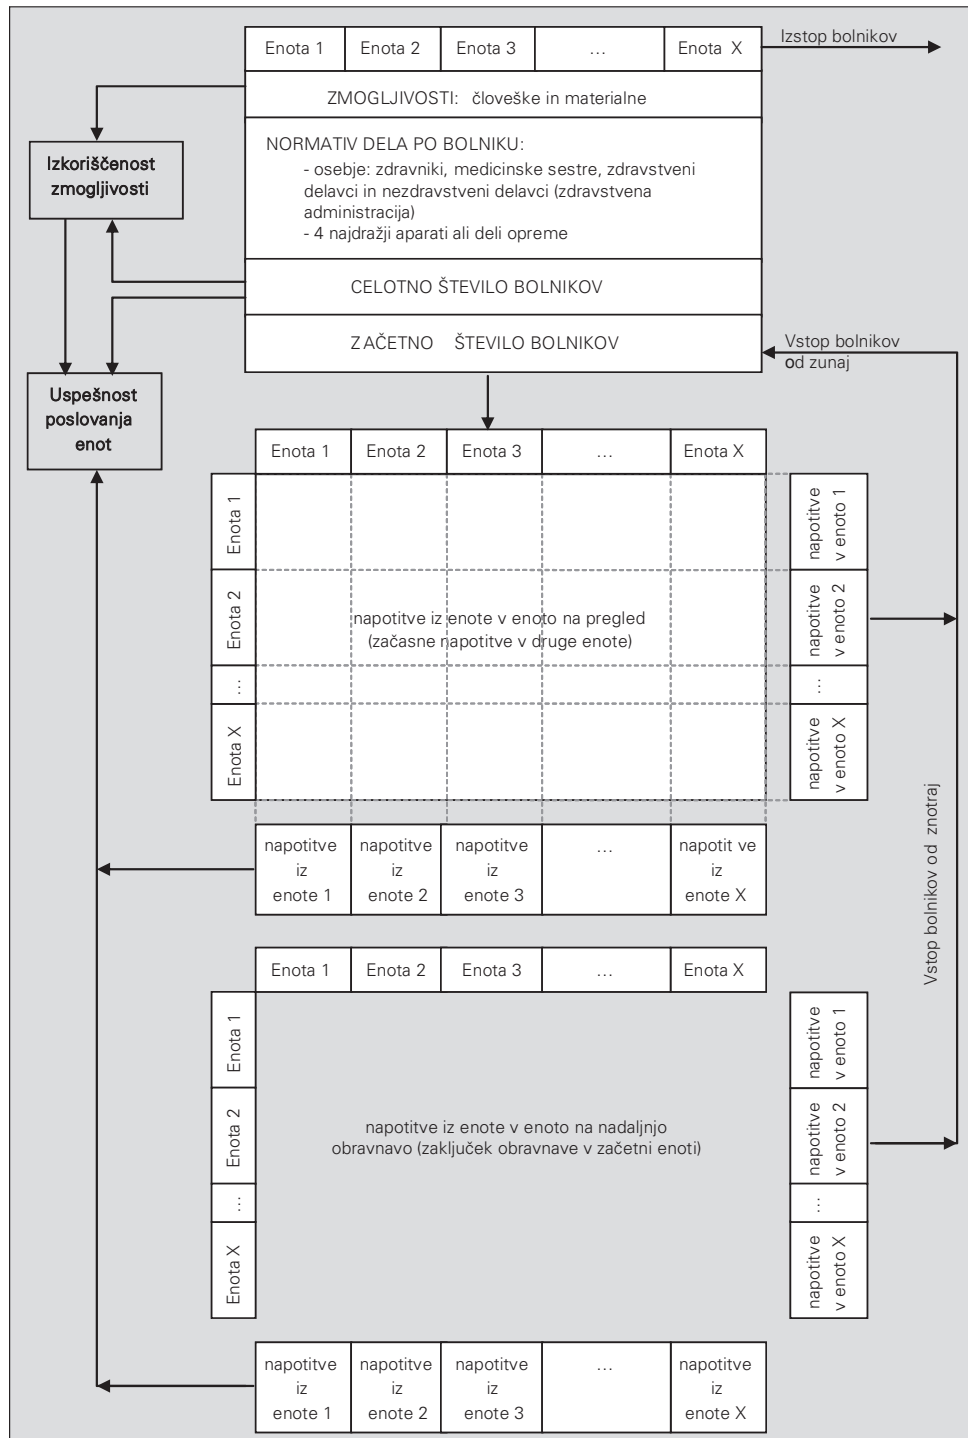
| Enota 1 | Enota 2 | Enota 3 | … | Enota X |
|---|---|---|---|---|

Izstop bolnikov

ZMOGLJIVOSTI: človeške in materialne

NORMATIV DELA PO BOLNIKU:
- osebje: zdravniki, medicinske sestre, zdravstveni delavci in nezdravstveni delavci (zdravstvena administracija)
- 4 najdražji aparati ali deli opreme

CELOTNO ŠTEVILO BOLNIKOV

Z AČETNO ŠTEVILO BOLNIKOV

Vstop bolnikov od zunaj

Izkoriščenost zmogljivosti

Uspešnost poslovanja enot

| Enota 1 | Enota 2 | Enota 3 | … | Enota X |
|---|---|---|---|---|

Enota 1
Enota 2
…
Enota X

napotitve iz enote v enoto na pregled (začasne napotitve v druge enote)

napotitve v enoto 1
napotitve v enoto 2
…
napotitve v enoto X

| napotitve iz enote 1 | napotitve iz enote 2 | napotitve iz enote 3 | … | napotit ve iz enote X |
|---|---|---|---|---|

Vstop bolnikov od znotraj

| Enota 1 | Enota 2 | Enota 3 | … | Enota X |
|---|---|---|---|---|

Enota 1
Enota 2
…
Enota X

napotitve iz enote v enoto na nadaljnjo obravnavo (zaključek obravnave v začetni enoti)

napotitve v enoto 1
napotitve v enoto 2
…
napotitve v enoto X

| napotitve iz enote 1 | napotitve iz enote 2 | napotitve iz enote 3 | … | napotitve iz enote X |
|---|---|---|---|---|